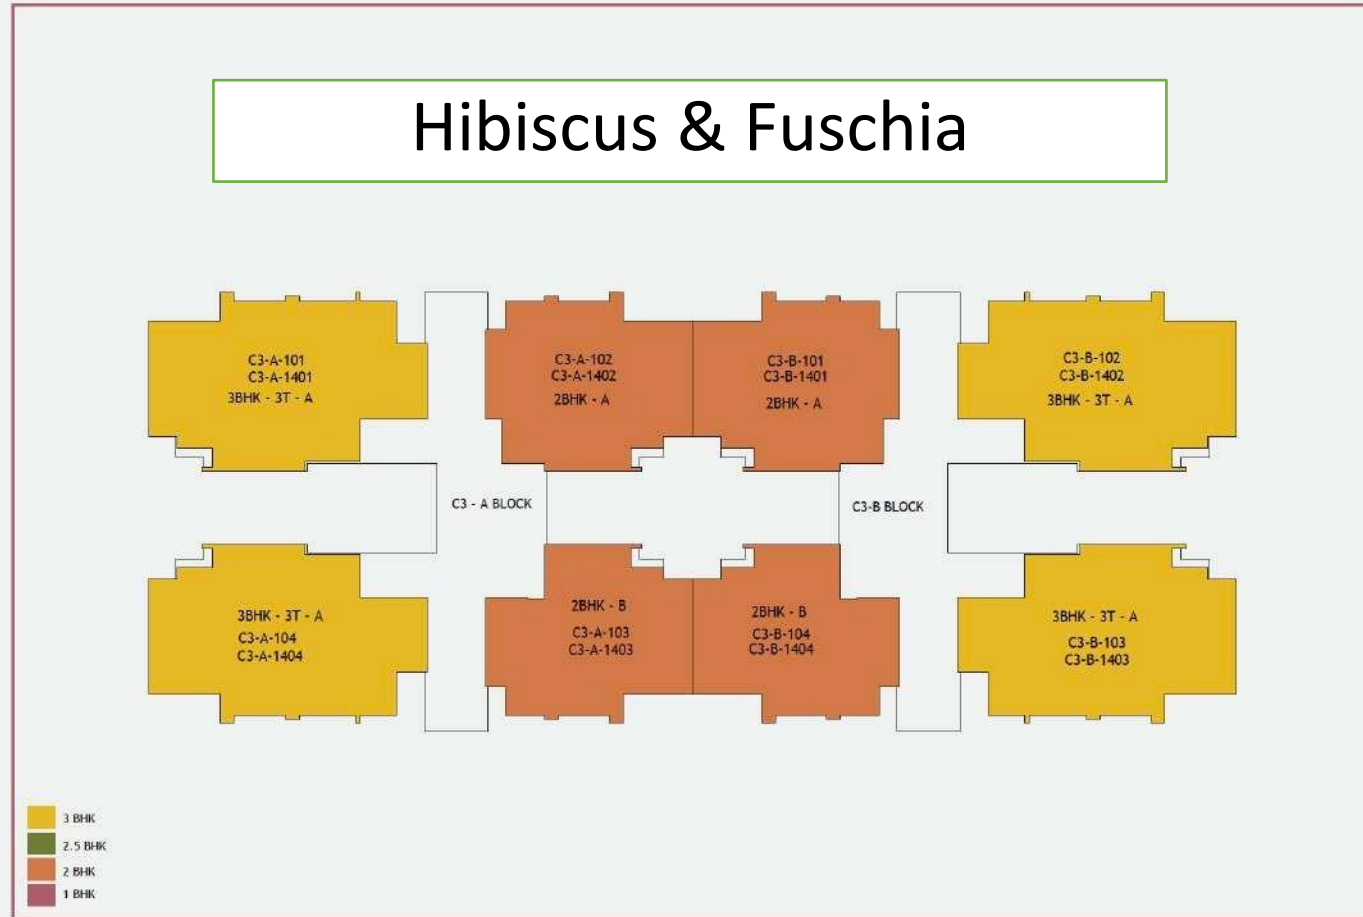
Hibiscus & Fuschia

C3-A-101
C3-A-1401
3BHK - 3T - A

C3-A-102
C3-A-1402
2BHK - A

C3-B-101
C3-B-1401
2BHK - A

C3-B-102
C3-B-1402
3BHK - 3T - A

C3 - A BLOCK

C3-B BLOCK

3BHK - 3T - A
C3-A-104
C3-A-1404

2BHK - B
C3-A-103
C3-A-1403

2BHK - B
C3-B-104
C3-B-1404

3BHK - 3T - A
C3-B-103
C3-B-1403

3 BHK
2.5 BHK
2 BHK
1 BHK